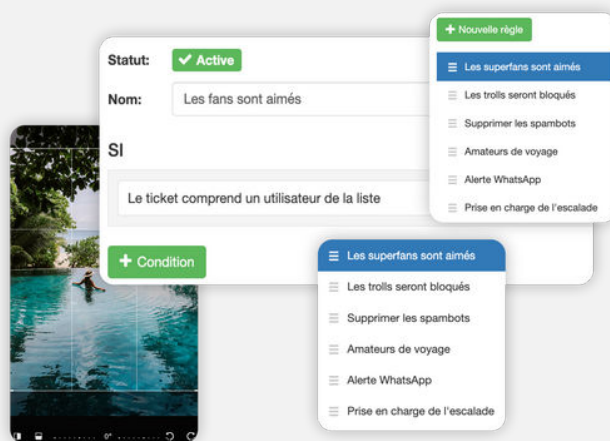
+ Nouvelle règle

Les superfans sont aimés

Les trolls seront bloqués

Supprimer les spambots

Amateurs de voyage

Alerte WhatsApp

Prise en charge de l'escalade

Statut: ✓ Active

Nom: Les fans sont aimés

SI

Le ticket comprend un utilisateur de la liste

+ Condition

Les superfans sont aimés

Les trolls seront bloqués

Supprimer les spambots

Amateurs de voyage

Alerte WhatsApp

Prise en charge de l'escalade